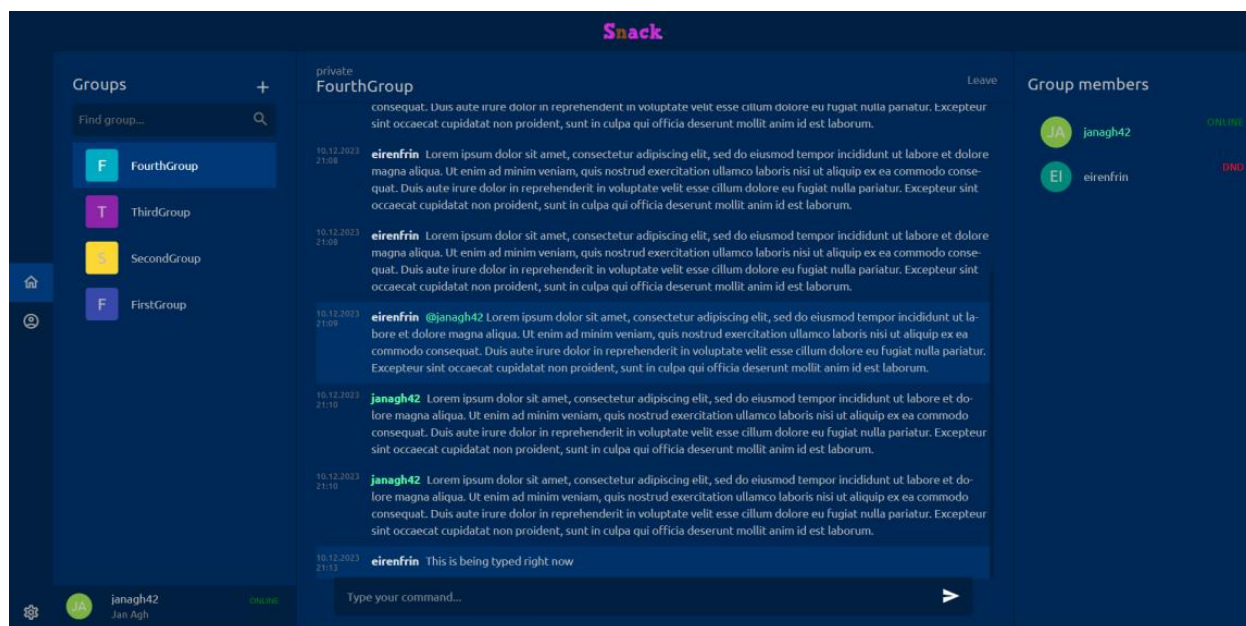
Snack

Groups +

Find group...

F FourthGroup

T ThirdGroup

S SecondGroup

F FirstGroup

JA janagh42 ONLINE
Jan Agh

private
FourthGroup

Leave

consequat. Duis aute irure dolor in reprehenderit in voluptate velit esse cillum dolore eu fugiat nulla pariatur. Excepteur sint occaecat cupidatat non proident, sunt in culpa qui officia deserunt mollit anim id est laborum.

10.12.2023 21:08 eirenfrin Lorem ipsum dolor sit amet, consectetur adipiscing elit, sed do eiusmod tempor incididunt ut labore et dolore magna aliqua. Ut enim ad minim veniam, quis nostrud exercitation ullamco laboris nisi ut aliquip ex ea commodo consequat. Duis aute irure dolor in reprehenderit in voluptate velit esse cillum dolore eu fugiat nulla pariatur. Excepteur sint occaecat cupidatat non proident, sunt in culpa qui officia deserunt mollit anim id est laborum.

10.12.2023 21:08 eirenfrin Lorem ipsum dolor sit amet, consectetur adipiscing elit, sed do eiusmod tempor incididunt ut labore et dolore magna aliqua. Ut enim ad minim veniam, quis nostrud exercitation ullamco laboris nisi ut aliquip ex ea commodo consequat. Duis aute irure dolor in reprehenderit in voluptate velit esse cillum dolore eu fugiat nulla pariatur. Excepteur sint occaecat cupidatat non proident, sunt in culpa qui officia deserunt mollit anim id est laborum.

10.12.2023 21:09 eirenfrin @janagh42 Lorem ipsum dolor sit amet, consectetur adipiscing elit, sed do eiusmod tempor incididunt ut labore et dolore magna aliqua. Ut enim ad minim veniam, quis nostrud exercitation ullamco laboris nisi ut aliquip ex ea commodo consequat. Duis aute irure dolor in reprehenderit in voluptate velit esse cillum dolore eu fugiat nulla pariatur. Excepteur sint occaecat cupidatat non proident, sunt in culpa qui officia deserunt mollit anim id est laborum.

10.12.2023 21:10 janagh42 Lorem ipsum dolor sit amet, consectetur adipiscing elit, sed do eiusmod tempor incididunt ut labore et dolore magna aliqua. Ut enim ad minim veniam, quis nostrud exercitation ullamco laboris nisi ut aliquip ex ea commodo consequat. Duis aute irure dolor in reprehenderit in voluptate velit esse cillum dolore eu fugiat nulla pariatur. Excepteur sint occaecat cupidatat non proident, sunt in culpa qui officia deserunt mollit anim id est laborum.

10.12.2023 21:10 janagh42 Lorem ipsum dolor sit amet, consectetur adipiscing elit, sed do eiusmod tempor incididunt ut labore et dolore magna aliqua. Ut enim ad minim veniam, quis nostrud exercitation ullamco laboris nisi ut aliquip ex ea commodo consequat. Duis aute irure dolor in reprehenderit in voluptate velit esse cillum dolore eu fugiat nulla pariatur. Excepteur sint occaecat cupidatat non proident, sunt in culpa qui officia deserunt mollit anim id est laborum.

10.12.2023 21:11 eirenfrin This is being typed right now

Type your command...

Group members

JA janagh42 ONLINE

EI eirenfrin DND